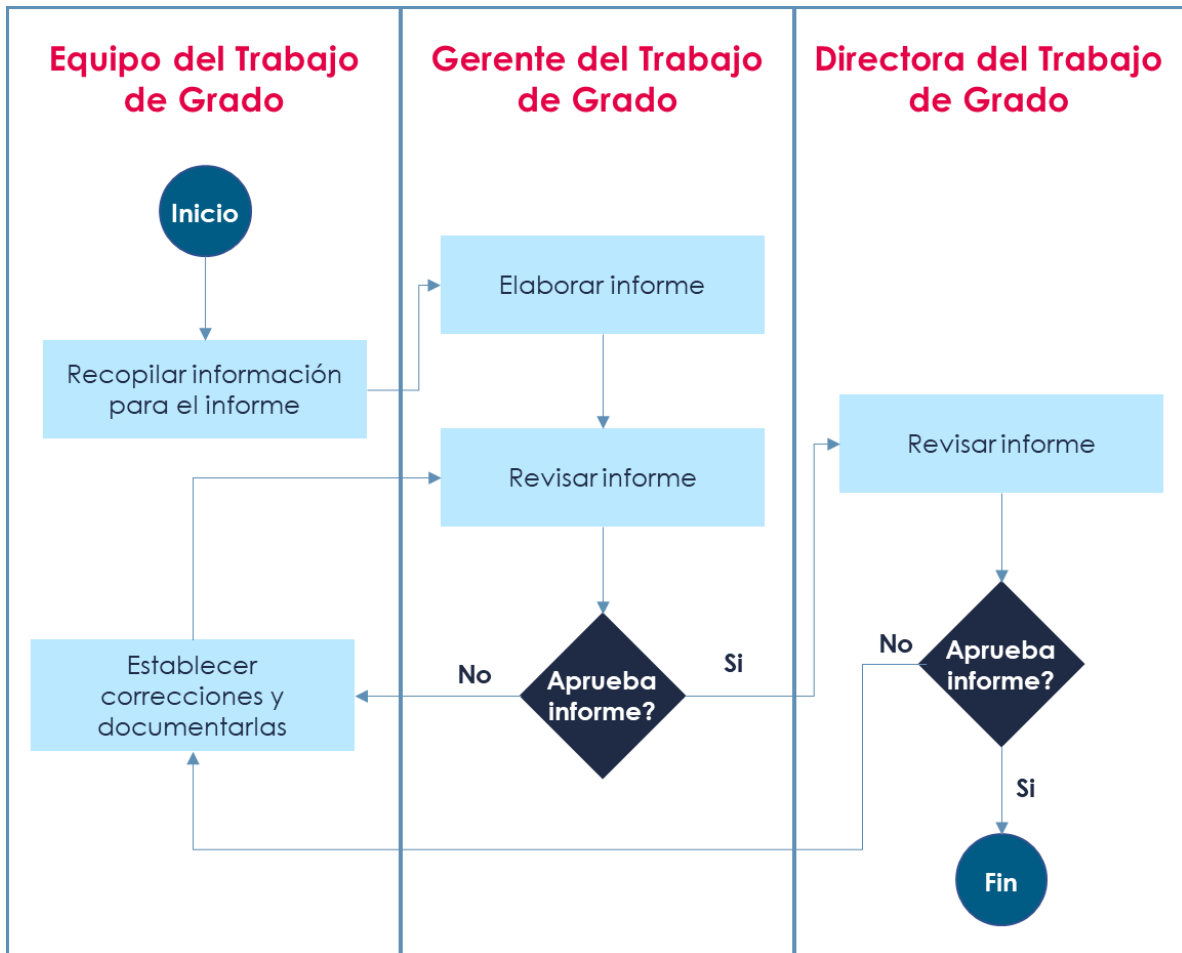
Equipo del Trabajo de Grado

Gerente del Trabajo de Grado

Directora del Trabajo de Grado

Inicio

Recopilar información para el informe

Elaborar informe

Revisar informe

Revisar informe

Establecer correcciones y documentarlas

No

Aprueba informe?

Si

No

Aprueba informe?

Si

Fin